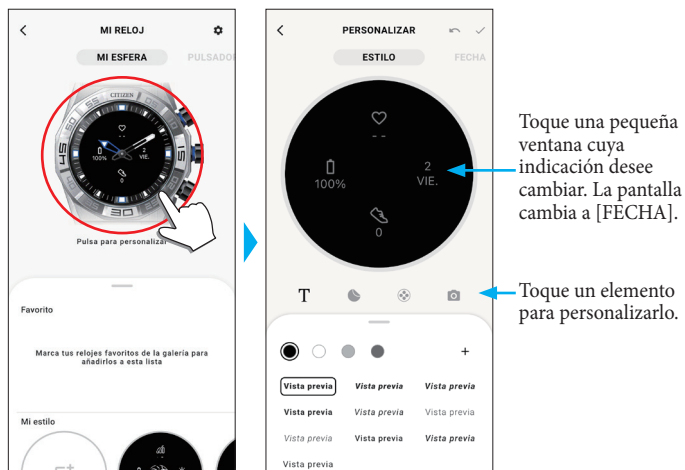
MI RELOJ

MI ESFERA PULSADOR

CITIZEN

100%

2 VIE.

Pulsa para personalizar

Favorito

Marca tus relojes favoritos de la galería para añadirlos a esta lista

Mi estilo

PERSONALIZAR

ESTILO FECHA

- -

100%

2 VIE.

0

T

+

| Vista previa | Vista previa | Vista previa |
|---|---|---|
| Vista previa | Vista previa | Vista previa |
| Vista previa | Vista previa | Vista previa |
| Vista previa | | |

Toque una pequeña ventana cuya indicación desee cambiar. La pantalla cambia a [FECHA].

Toque un elemento para personalizarlo.